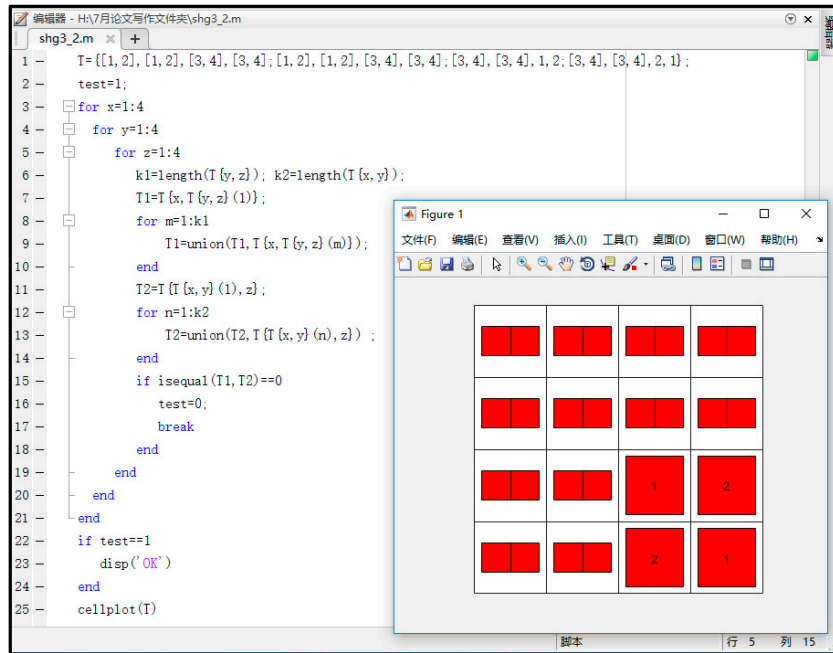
编辑器 - H:\7月论文写作文件夹\shg3_2.m

shg3_2.m × +

1 — T={[1,2],[1,2],[3,4],[3,4];[1,2],[1,2],[3,4],[3,4];[3,4],[3,4],1,2;[3,4],[3,4],2,1};
2 — test=1;
3 — for x=1:4
4 — for y=1:4
5 — for z=1:4
6 — k1=length(T{y,z}); k2=length(T{x,y});
7 — T1=T{x,T{y,z}(1)};
8 — for m=1:k1
9 — T1=union(T1,T{x,T{y,z}(m)});
10 — end
11 — T2=T{T{x,y}(1),z};
12 — for n=1:k2
13 — T2=union(T2,T{T{x,y}(n),z}) ;
14 — end
15 — if isequal(T1,T2)==0
16 — test=0;
17 — break
18 — end
19 — end
20 — end
21 — end
22 — if test==1
23 — disp('OK')
24 — end
25 — cellplot(T)

Figure 1

文件(F) 编辑(E) 查看(V) 插入(I) 工具(T) 桌面(D) 窗口(W) 帮助(H)

1 2
2 1

脚本 行 5 列 15